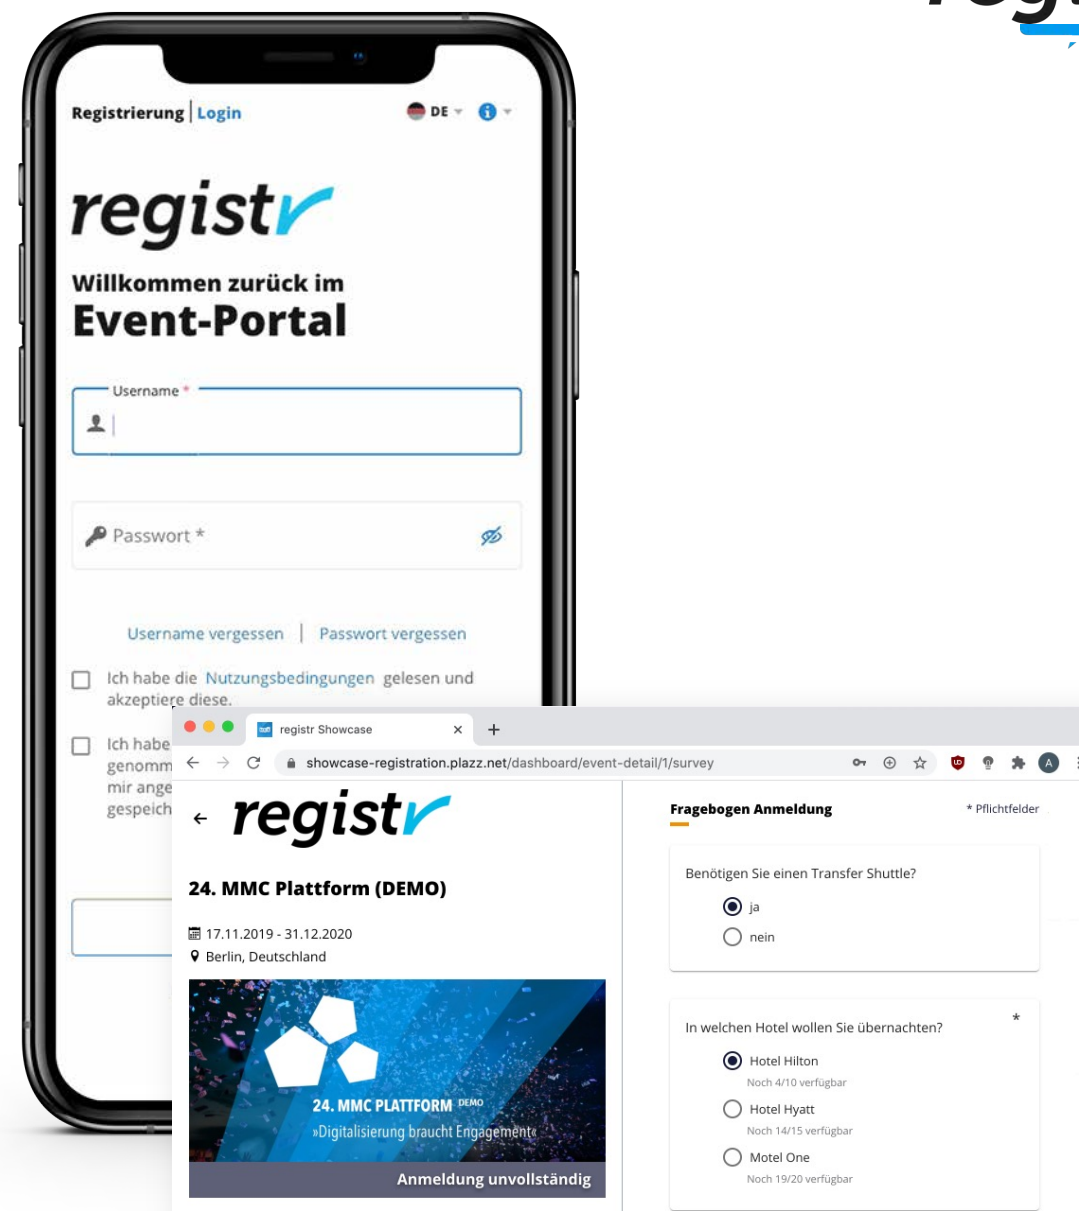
regi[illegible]

Registrierung | Login

DE

registr

Willkommen zurück im
Event-Portal

Username *

Passwort *

Username vergessen | Passwort vergessen

Ich habe die Nutzungsbedingungen gelesen und akzeptiere diese.

Ich habe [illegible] genomm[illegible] mir ange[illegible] gespeich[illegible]

registr Showcase

showcase-registration.plazz.net/dashboard/event-detail/1/survey

registr

24. MMC Plattform (DEMO)

17.11.2019 - 31.12.2020
Berlin, Deutschland

24. MMC PLATTFORM DEMO
»Digitalisierung braucht Engagement«

Anmeldung unvollständig

Fragebogen Anmeldung

* Pflichtfelder

Benötigen Sie einen Transfer Shuttle?

ja

nein

In welchen Hotel wollen Sie übernachten? *

Hotel Hilton
Noch 4/10 verfügbar

Hotel Hyatt
Noch 14/15 verfügbar

Motel One
Noch 19/20 verfügbar